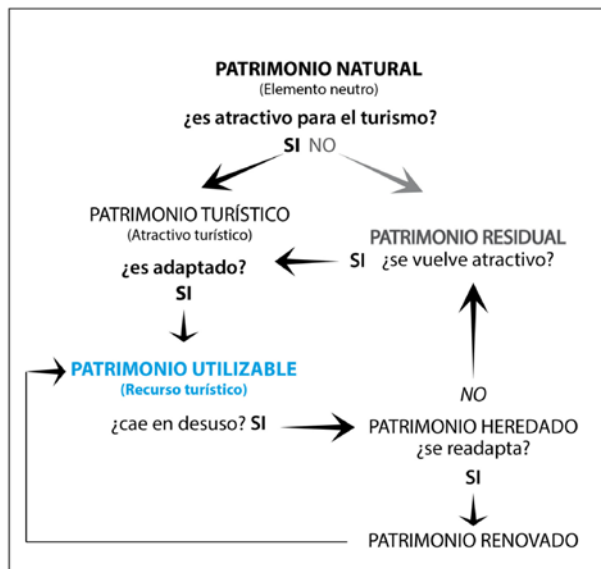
PATRIMONIO NATURAL
(Elemento neutro)
¿es atractivo para el turismo?
SI NO

PATRIMONIO TURÍSTICO
(Atractivo turístico)
¿es adaptado?
SI

PATRIMONIO RESIDUAL
SI ¿se vuelve atractivo?

PATRIMONIO UTILIZABLE
(Recurso turístico)

NO

¿cae en desuso? SI

PATRIMONIO HEREDADO
¿se readapta?
SI

PATRIMONIO RENOVADO